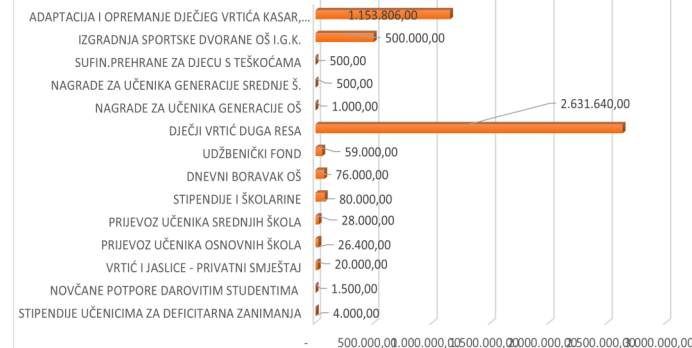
ADAPTACIJA I OPREMANJE DJEČJEG VRTIĆA KASAR,... 1.153.806,00
IZGRADNJA SPORTSKE DVORANE OŠ I.G.K. 500.000,00
SUFIN.PREHRANE ZA DJECU S TEŠKOĆAMA 500,00
NAGRADE ZA UČENIKA GENERACIJE SREDNJE Š. 500,00
NAGRADE ZA UČENIKA GENERACIJE OŠ 1.000,00
DJEČJI VRTIĆ DUGA RESA 2.631.640,00
UDŽBENIČKI FOND 59.000,00
DNEVNI BORAVAK OŠ 76.000,00
STIPENDIJE I ŠKOLARINE 80.000,00
PRIJEVOZ UČENIKA SREDNJIH ŠKOLA 28.000,00
PRIJEVOZ UČENIKA OSNOVNIH ŠKOLA 26.400,00
VRTIĆ I JASLICE - PRIVATNI SMJEŠTAJ 20.000,00
NOVČANE POTPORE DAROVITIM STUDENTIMA 1.500,00
STIPENDIJE UČENICIMA ZA DEFICITARNA ZANIMANJA 4.000,00

- 500.000,00 1.000.000,00 1.500.000,00 2.000.000,00 2.500.000,00 3.000.000,00